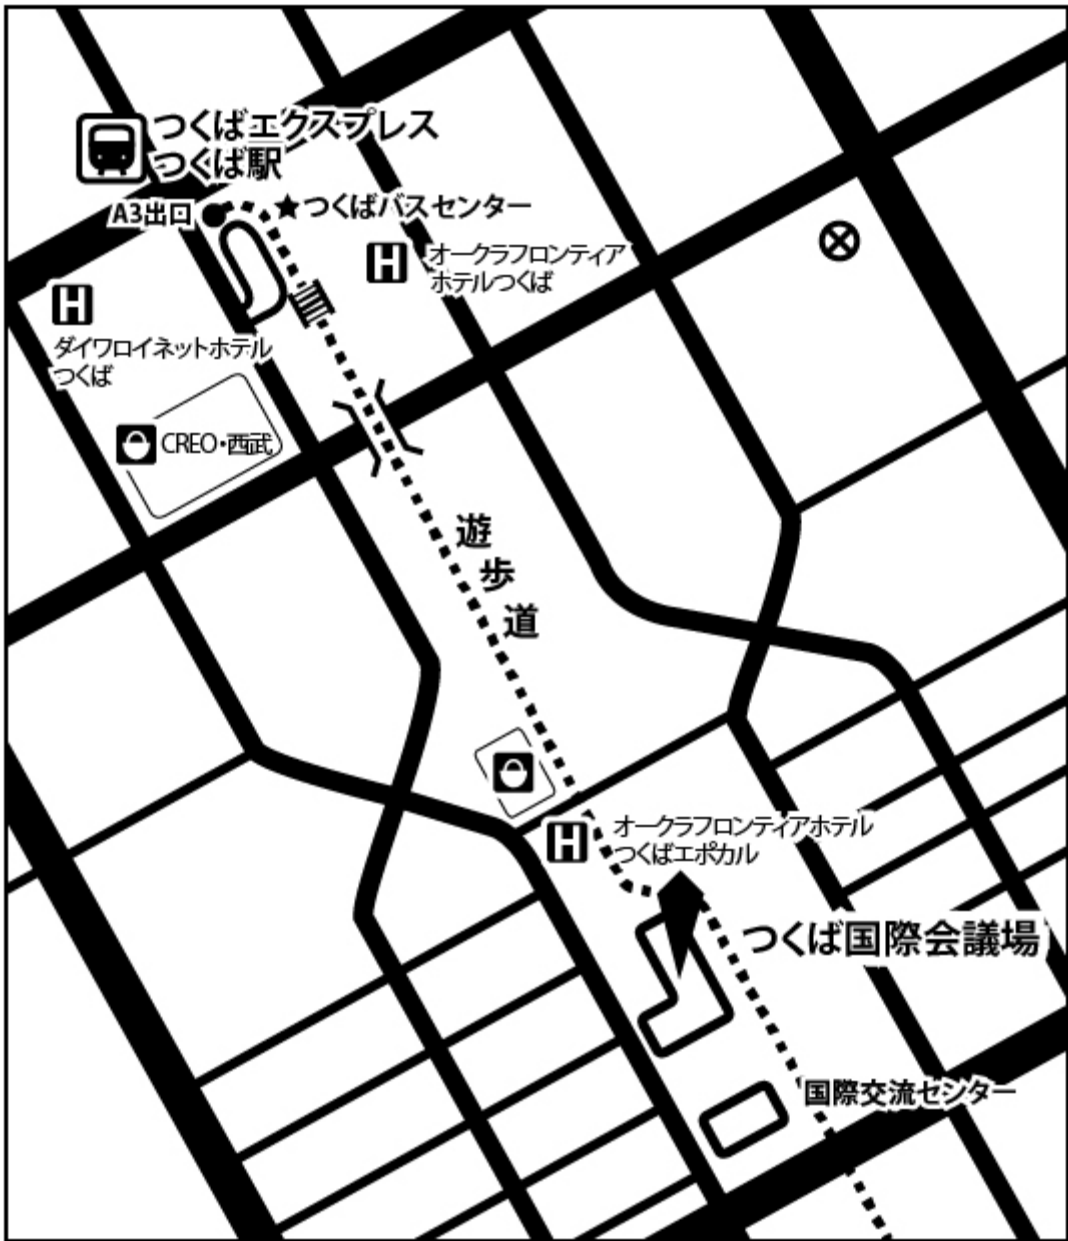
つくばエクスプレス
つくば駅

A3出口

★つくばバスセンター

H オークラフロンティアホテルつくば

H ダイワロイネットホテルつくば

CREO・西武

遊歩道

H オークラフロンティアホテルつくばエポカル

つくば国際会議場

国際交流センター